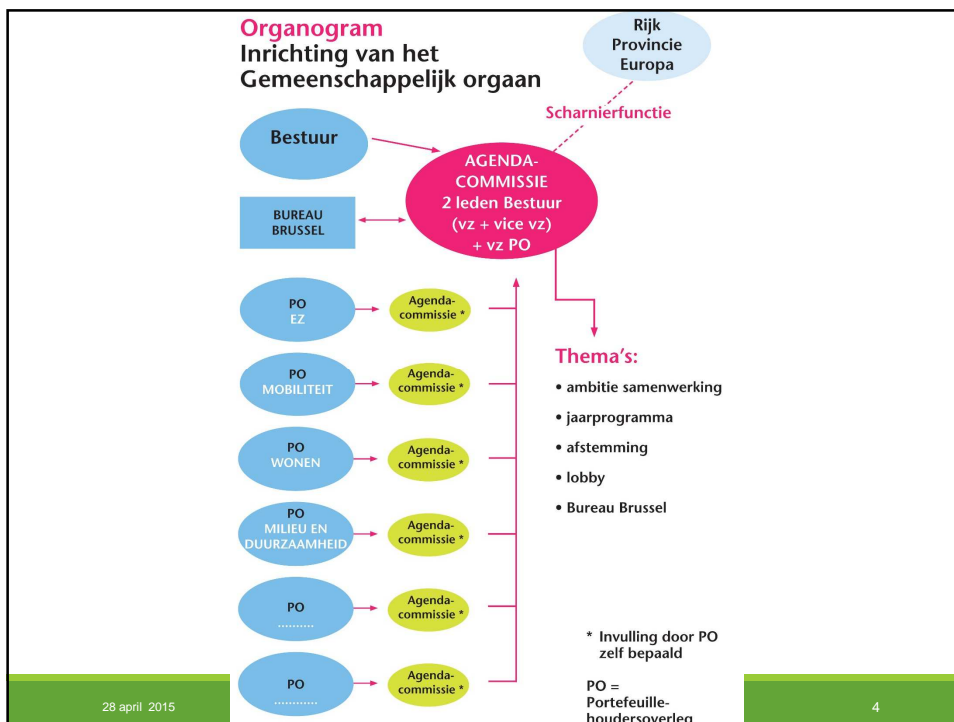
Organogram
Inrichting van het Gemeenschappelijk orgaan

Rijk
Provincie
Europa

Scharnierfunctie

Bestuur

AGENDA-COMMISSIE
2 leden Bestuur
(vz + vice vz)
+ vz PO

BUREAU BRUSSEL

PO
EZ

Agenda-commissie *

PO
MOBILITEIT

Agenda-commissie *

PO
WONEN

Agenda-commissie *

PO
MILIEU EN DUURZAAMHEID

Agenda-commissie *

PO
..........

Agenda-commissie *

PO
..........

Agenda-commissie *

Thema's:
• ambitie samenwerking
• jaarprogramma
• afstemming
• lobby
• Bureau Brussel

* Invulling door PO zelf bepaald

PO = Portefeuille-houdersoverleg

28 april 2015

4